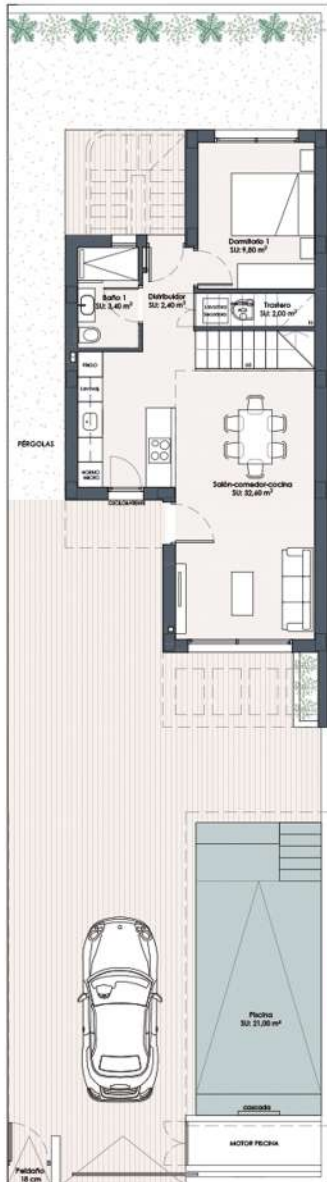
Dormitorio 1
SU: 9,80 m²

Baño 1
SU: 3,40 m²

Distribuidor
SU: 2,40 m²

Trastero
SU: 2,00 m²

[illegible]

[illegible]

PÉRGOLAS

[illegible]

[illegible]

HORNO
MICRO

Salón-comedor-cocina
SU: 32,60 m²

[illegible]

Piscina
SU: 21,00 m²

cascada

MOTOR PISCINA

Peldaño
18 cm